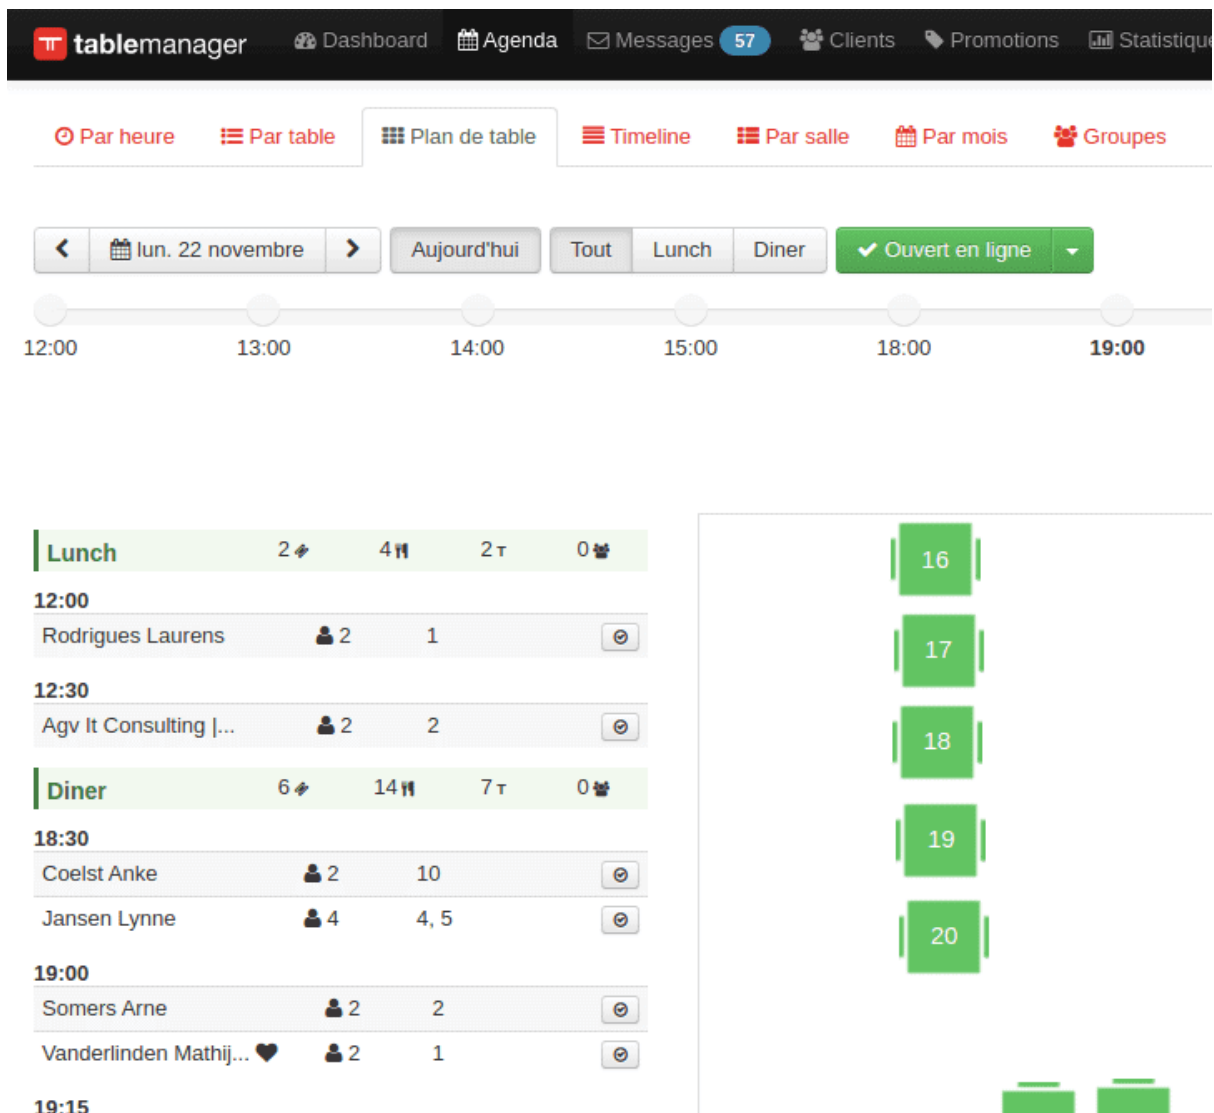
tablemanager Dashboard Agenda Messages 57 Clients Promotions Statistique

Par heure Par table Plan de table Timeline Par salle Par mois Groupes

lun. 22 novembre Aujourd'hui Tout Lunch Diner Ouvert en ligne

12:00 13:00 14:00 15:00 18:00 19:00

| Lunch | 2 | 4 | 2 | 0 |
|---|---|---|---|---|
| 12:00 | | | | |
| Rodrigues Laurens | 2 | 1 | | |
| 12:30 | | | | |
| Agv It Consulting \|... | 2 | 2 | | |
| Diner | 6 | 14 | 7 | 0 |
| 18:30 | | | | |
| Coelst Anke | 2 | 10 | | |
| Jansen Lynne | 4 | 4, 5 | | |
| 19:00 | | | | |
| Somers Arne | 2 | 2 | | |
| Vanderlinden Mathij... | 2 | 1 | | |
| 19:15 | | | | |

16
17
18
19
20